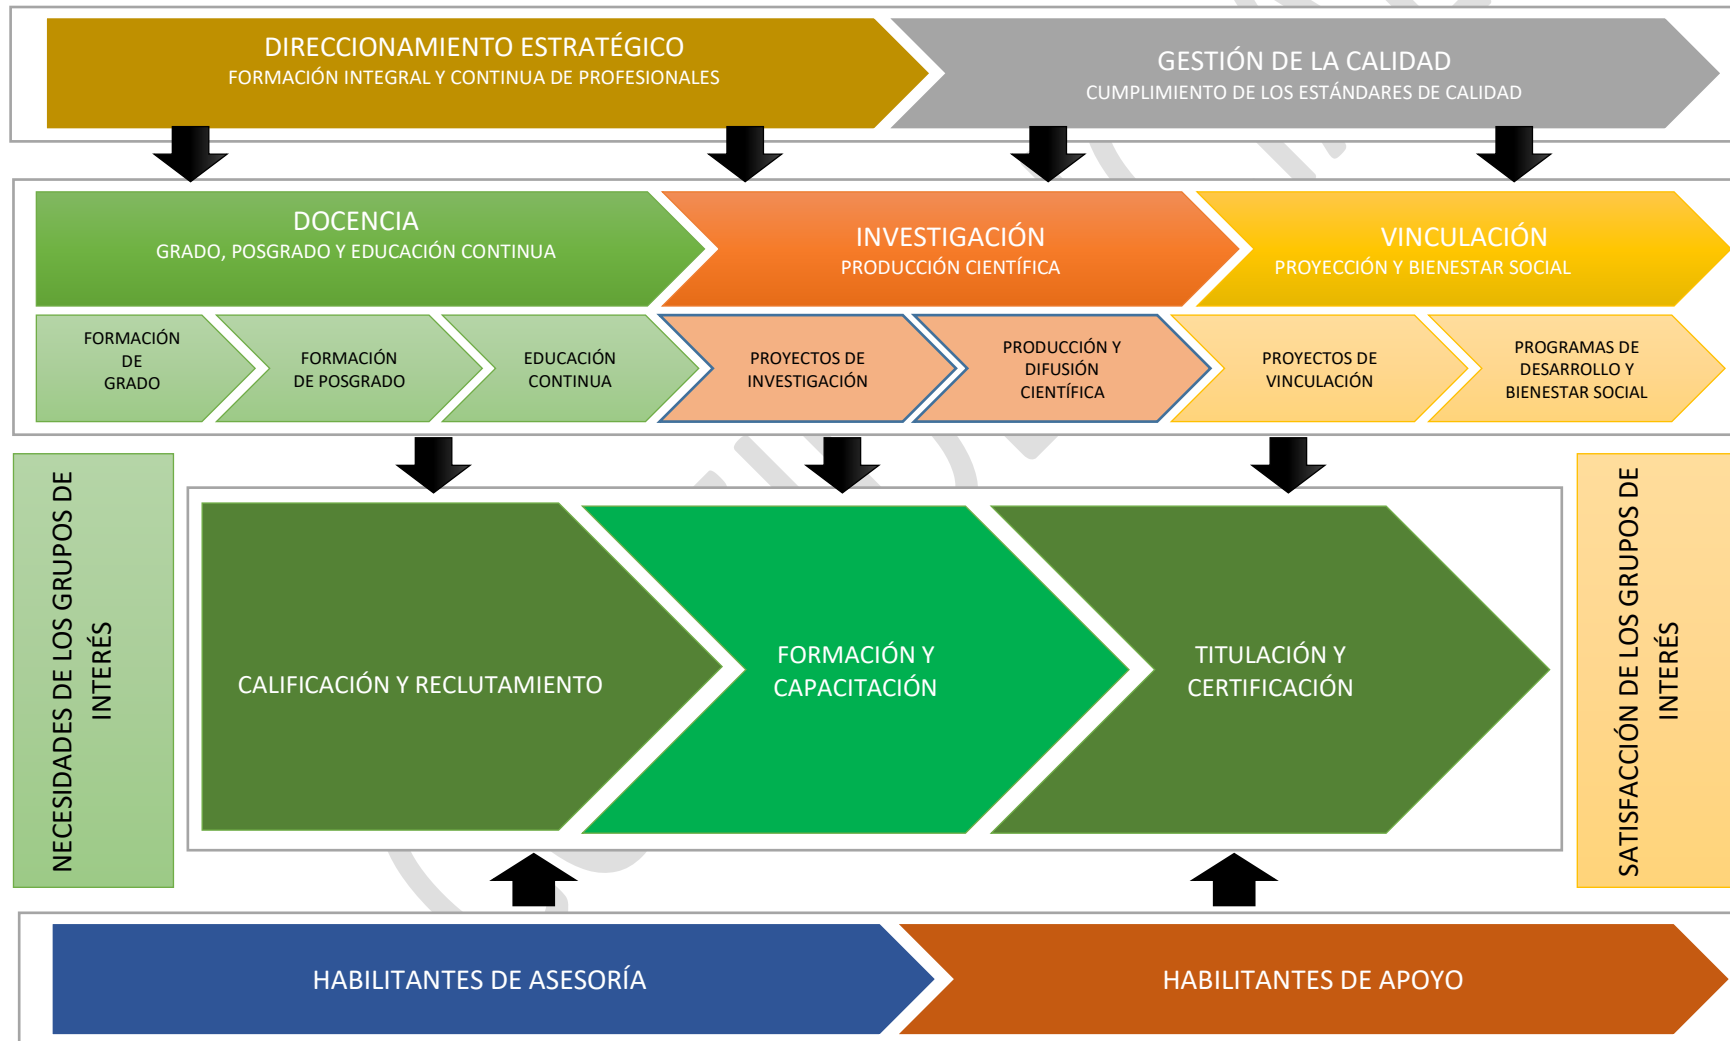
DIRECCIONAMIENTO ESTRATÉGICO
FORMACIÓN INTEGRAL Y CONTINUA DE PROFESIONALES

GESTIÓN DE LA CALIDAD
CUMPLIMIENTO DE LOS ESTÁNDARES DE CALIDAD

DOCENCIA
GRADO, POSGRADO Y EDUCACIÓN CONTINUA

INVESTIGACIÓN
PRODUCCIÓN CIENTÍFICA

VINCULACIÓN
PROYECCIÓN Y BIENESTAR SOCIAL

FORMACIÓN DE GRADO

FORMACIÓN DE POSGRADO

EDUCACIÓN CONTINUA

PROYECTOS DE INVESTIGACIÓN

PRODUCCIÓN Y DIFUSIÓN CIENTÍFICA

PROYECTOS DE VINCULACIÓN

PROGRAMAS DE DESARROLLO Y BIENESTAR SOCIAL

NECESIDADES DE LOS GRUPOS DE INTERÉS

CALIFICACIÓN Y RECLUTAMIENTO

FORMACIÓN Y CAPACITACIÓN

TITULACIÓN Y CERTIFICACIÓN

SATISFACCIÓN DE LOS GRUPOS DE INTERÉS

HABILITANTES DE ASESORÍA

HABILITANTES DE APOYO